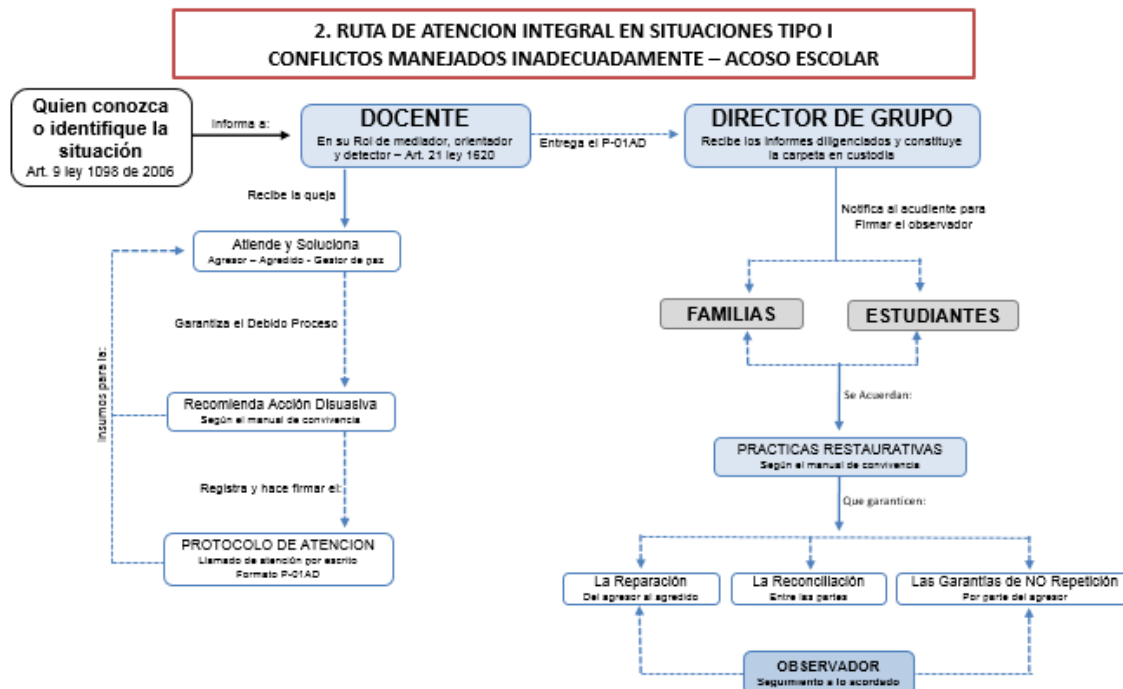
2. RUTA DE ATENCION INTEGRAL EN SITUACIONES TIPO I
CONFLICTOS MANEJADOS INADECUADAMENTE – ACOSO ESCOLAR

Quien conozca o identifique la situación
Art. 9 ley 1098 de 2006

Informa a:

DOCENTE
En su Rol de mediador, orientador y detector – Art. 21 ley 1620

Entrega el P-01AD

DIRECTOR DE GRUPO
Recibe los informes diligenciados y constituye la carpeta en custodia

Recibe la queja

Atiende y Soluciona
Agresor – Agredido - Gestor de paz

Garantiza el Debido Proceso

Insumos para la:

Recomienda Acción Disuasiva
Según el manual de convivencia

Registra y hace firmar el:

PROTOCOLO DE ATENCION
Llamado de atención por escrito
Formato P-01AD

Notifica al acudiente para Firmar el observador

FAMILIAS

ESTUDIANTES

Se Acuerdan:

PRACTICAS RESTAURATIVAS
Según el manual de convivencia

Que garanticen:

La Reparación
Del agresor al agredido

La Reconciliación
Entre las partes

Las Garantías de NO Repetición
Por parte del agresor

OBSERVADOR
Seguimiento a lo acordado